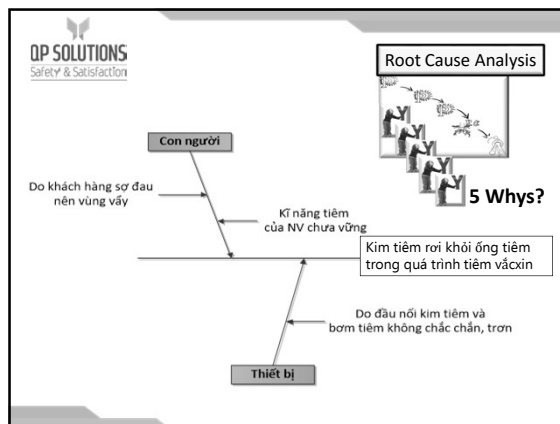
QP SOLUTIONS
Safety & Satisfaction

Root Cause Analysis

5 Whys?

Con người

Do khách hàng sợ đau nên vùng vẫy

Kĩ năng tiêm của NV chưa vững

Kim tiêm rơi khỏi ống tiêm trong quá trình tiêm vắcxin

Do đầu nối kim tiêm và bơm tiêm không chắc chắn, trơn

Thiết bị